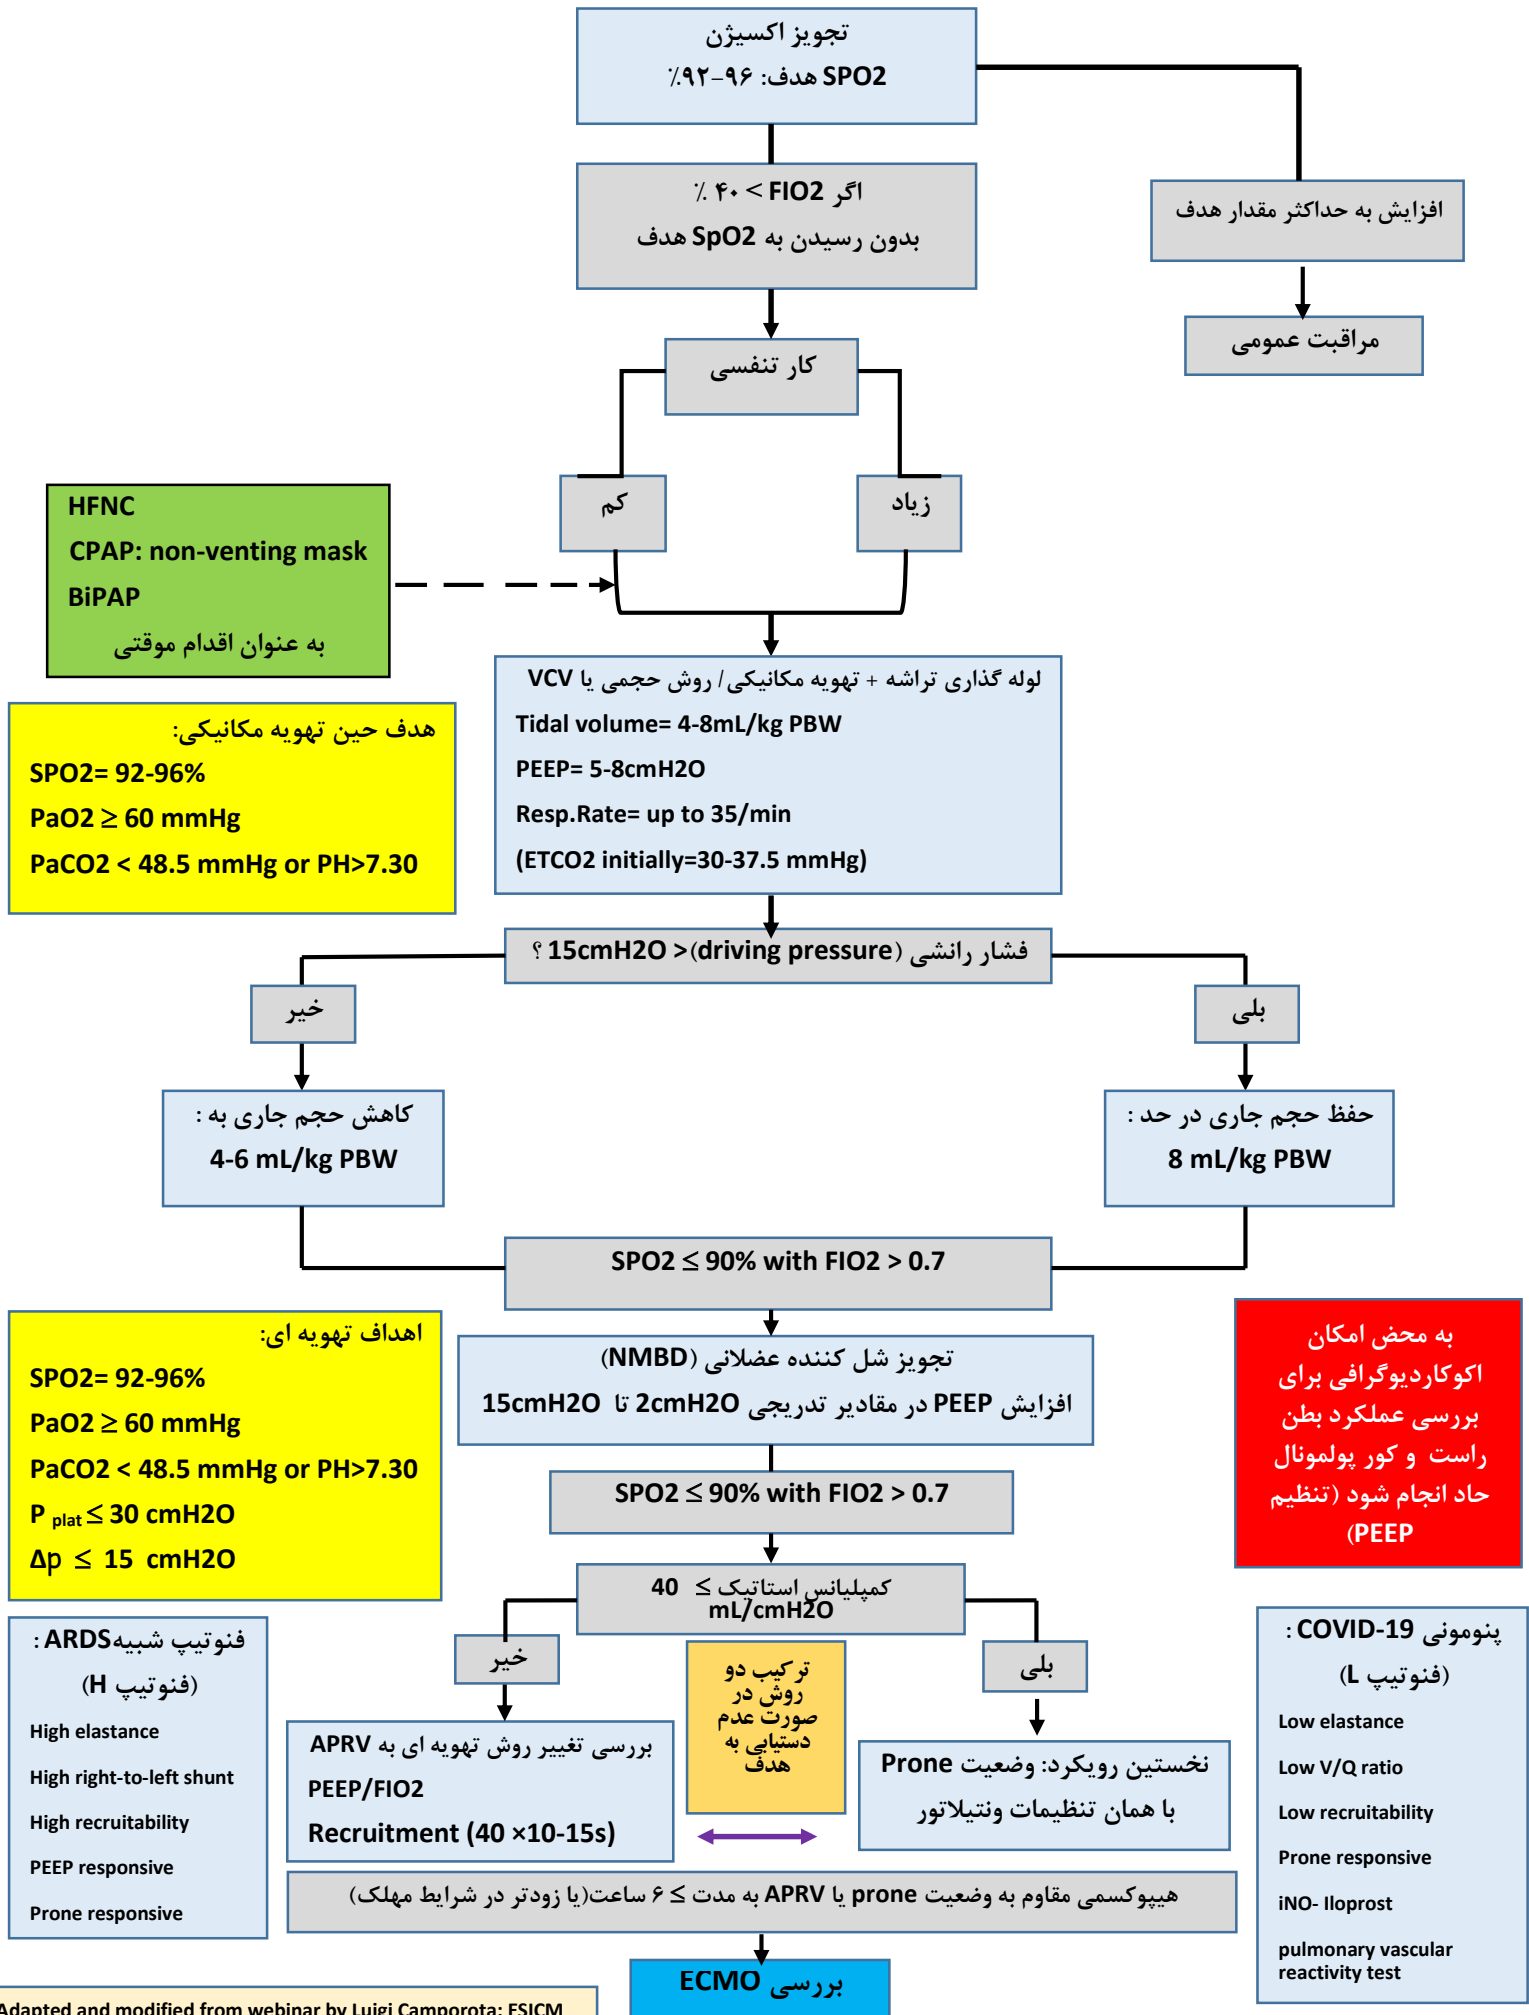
تجویز اکسیژن
SPO2 هدف: ۹۲-۹۶٪

افزایش به حداکثر مقدار هدف

مراقبت عمومی

اگر FIO2 < ۴۰ ٪
بدون رسیدن به SpO2 هدف

کار تنفسی

کم

زیاد

HFNC
CPAP: non-venting mask
BiPAP
به عنوان اقدام موقتی

لوله گذاری تراشه + تهویه مکانیکی/ روش حجمی یا VCV
Tidal volume= 4-8mL/kg PBW
PEEP= 5-8cmH2O
Resp.Rate= up to 35/min
(ETCO2 initially=30-37.5 mmHg)

هدف حین تهویه مکانیکی:
SPO2= 92-96%
PaO2 $\geq$ 60 mmHg
PaCO2 < 48.5 mmHg or PH>7.30

فشار رانشی (driving pressure)< 15cmH2O ؟

خیر

بلی

کاهش حجم جاری به :
4-6 mL/kg PBW

حفظ حجم جاری در حد :
8 mL/kg PBW

SPO2 $\leq$ 90% with FIO2 > 0.7

اهداف تهویه ای:
SPO2= 92-96%
PaO2 $\geq$ 60 mmHg
PaCO2 < 48.5 mmHg or PH>7.30
$P_{plat} \leq$ 30 cmH2O
$\Delta p \leq$ 15 cmH2O

تجویز شل کننده عضلانی (NMBD)
افزایش PEEP در مقادیر تدریجی 2cmH2O تا 15cmH2O

به محض امکان اکوکاردیوگرافی برای بررسی عملکرد بطن راست و کور پولمونال حاد انجام شود (تنظیم PEEP)

SPO2 $\leq$ 90% with FIO2 > 0.7

کمپلیانس استاتیک $\leq$ 40 mL/cmH2O

فنوتیپ شبیهARDS :
(فنوتیپ H)
High elastance
High right-to-left shunt
High recruitability
PEEP responsive
Prone responsive

خیر

بررسی تغییر روش تهویه ای به APRV
PEEP/FIO2
Recruitment (40 ×10-15s)

ترکیب دو روش در صورت عدم دستیابی به هدف

بلی

نخستین رویکرد: وضعیت Prone
با همان تنظیمات ونتیلاتور

پنومونی COVID-19 :
(فنوتیپ L)
Low elastance
Low V/Q ratio
Low recruitability
Prone responsive
iNO- Iloprost
pulmonary vascular reactivity test

هیپوکسمی مقاوم به وضعیت prone یا APRV به مدت ≤ ۶ ساعت(یا زودتر در شرایط مهلک)

بررسی ECMO

Adapted and modified from webinar by Luigi Camporota: ESICM